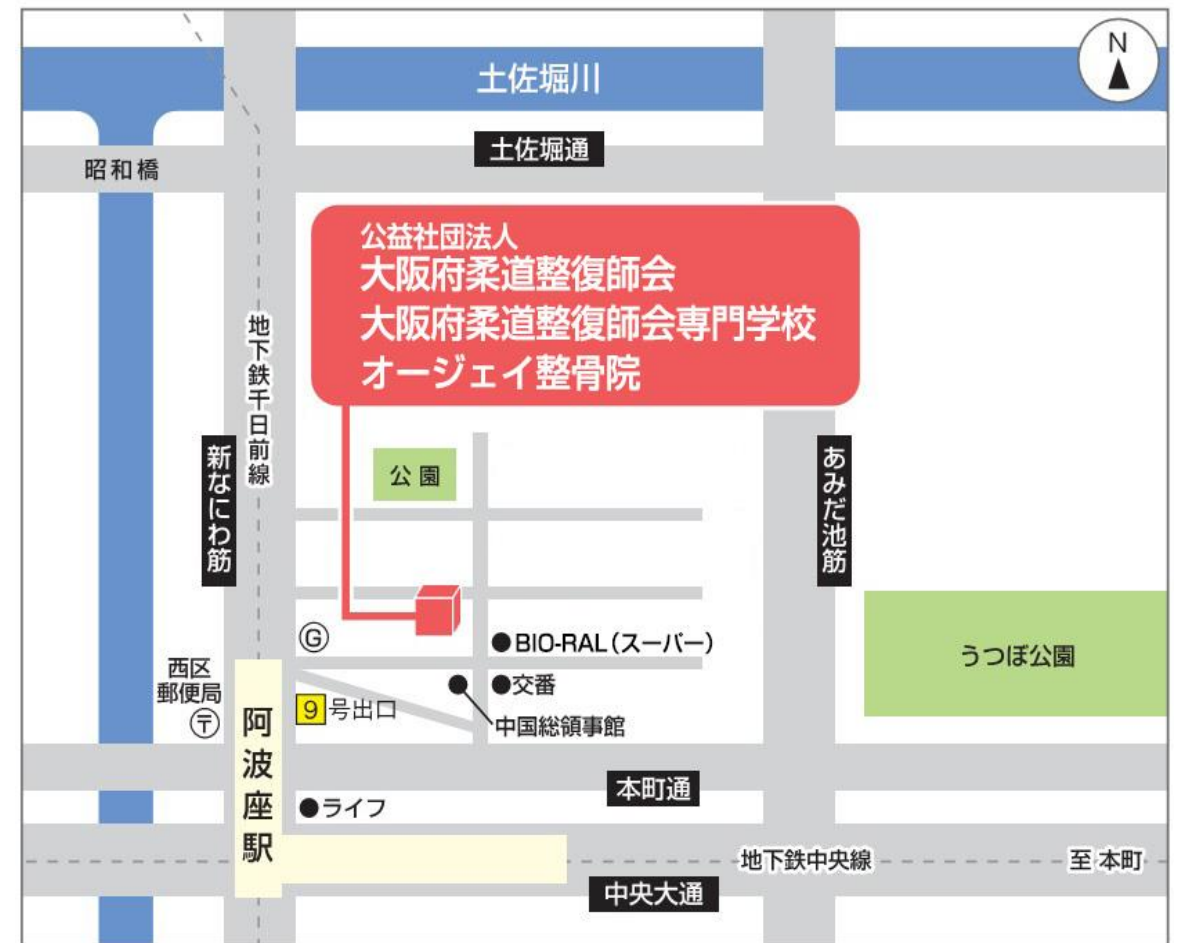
N

土佐堀川

土佐堀通

昭和橋

公益社団法人
大阪府柔道整復師会
大阪府柔道整復師会専門学校
オージェイ整骨院

地下鉄千日前線

新なにわ筋

あみだ池筋

公園

Ⓖ

●BIO-RAL(スーパー)

●交番

中国総領事館

西区郵便局

〒

9 号出口

阿波座駅

うつぼ公園

本町通

●ライフ

地下鉄中央線

至 本町

中央大通